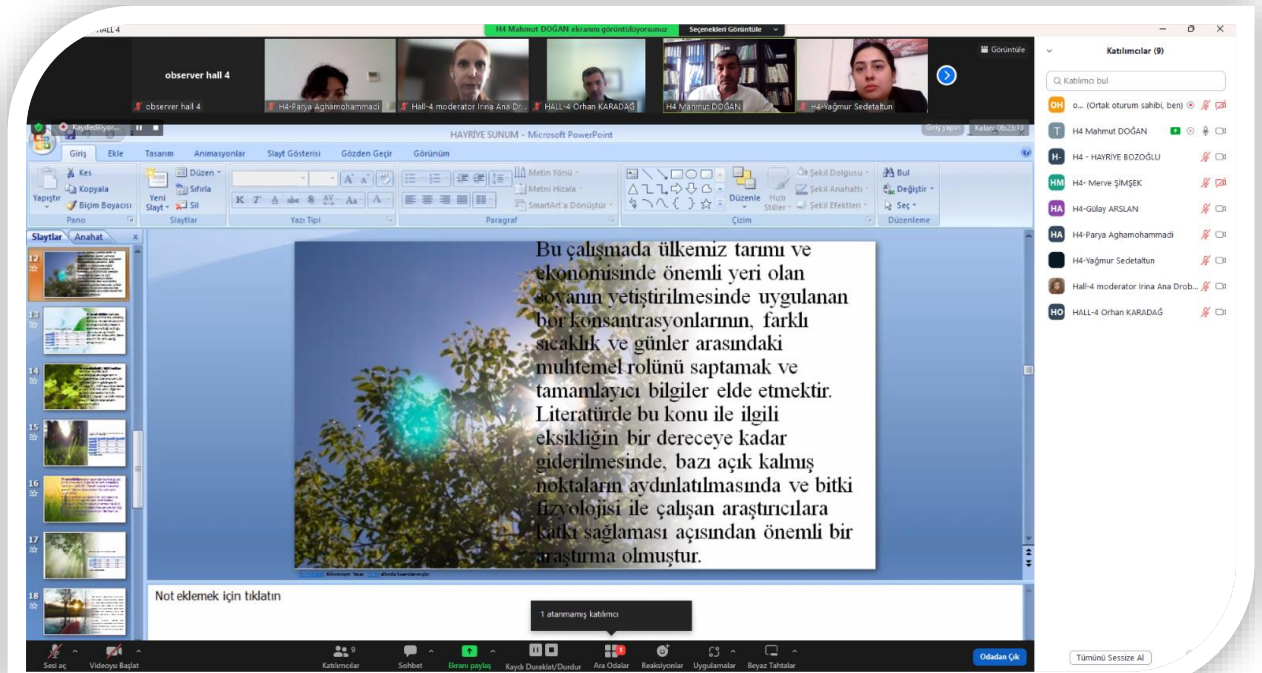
HALL 4

H4 Mahmut DOĞAN ekranını görüntülüyorsunuz    Seçenekleri Görüntüle

Görüntüle

observer hall 4

observer hall 4    H4-Parya Aghamohammadi    Hall-4 moderator Irina Ana Dr...    HALL-4 Orhan KARADAĞ    H4 Mahmut DOĞAN    H4-Yağmur Sedetaltun

Kaydediliyor...

HAYRİYE SUNUM - Microsoft PowerPoint

Giriş yapın    Kalan: 06:23:13

Giriş    Ekle    Tasarım    Animasyonlar    Slayt Gösterisi    Gözden Geçir    Görünüm

Kes    Kopyala    Biçim Boyacısı    Yapıştır    Pano

Düzen    Sıfırla    Sil    Yeni Slayt    Slaytlar

Yazı Tipi

Metin Yönü    Metni Hizala    SmartArt'a Dönüştür    Paragraf

Düzenle    Hızlı Stiller    Şekil Dolgusu    Şekil Anahattı    Şekil Efektleri    Çizim

Bul    Değiştir    Seç    Düzenleme

Slaytlar    Anahat

12 13 14 15 16 17 18

Bu çalışmada ülkemiz tarımı ve ekonomisinde önemli yeri olan soyanın yetiştirilmesinde uygulanan bor konsantrasyonlarının, farklı sıcaklık ve günler arasındaki muhtemel rolünü saptamak ve tamamlayıcı bilgiler elde etmektir. Literatürde bu konu ile ilgili eksikliğin bir dereceye kadar giderilmesinde, bazı açık kalmış noktaların aydınlatılmasında ve bitki fizyolojisi ile çalışan araştırıcılara katkı sağlaması açısından önemli bir araştırma olmuştur.

Not eklemek için tıklatın

1 atanmamış katılımcı

Katılımcılar (9)

Katılımcı bul

o... (Ortak oturum sahibi, ben)
H4 Mahmut DOĞAN
H4 - HAYRİYE BOZOĞLU
H4- Merve ŞİMŞEK
H4-Gülay ARSLAN
H4-Parya Aghamohammadi
H4-Yağmur Sedetaltun
Hall-4 moderator Irina Ana Drob...
HALL-4 Orhan KARADAĞ

Tümünü Sessize Al

Sesi aç    Videoyu Başlat    Katılımcılar 9    Sohbet    Ekranı paylaş    Kaydı Duraklat/Durdur    Ara Odalar    Reaksiyonlar    Uygulamalar    Beyaz Tahtalar    Odadan Çık